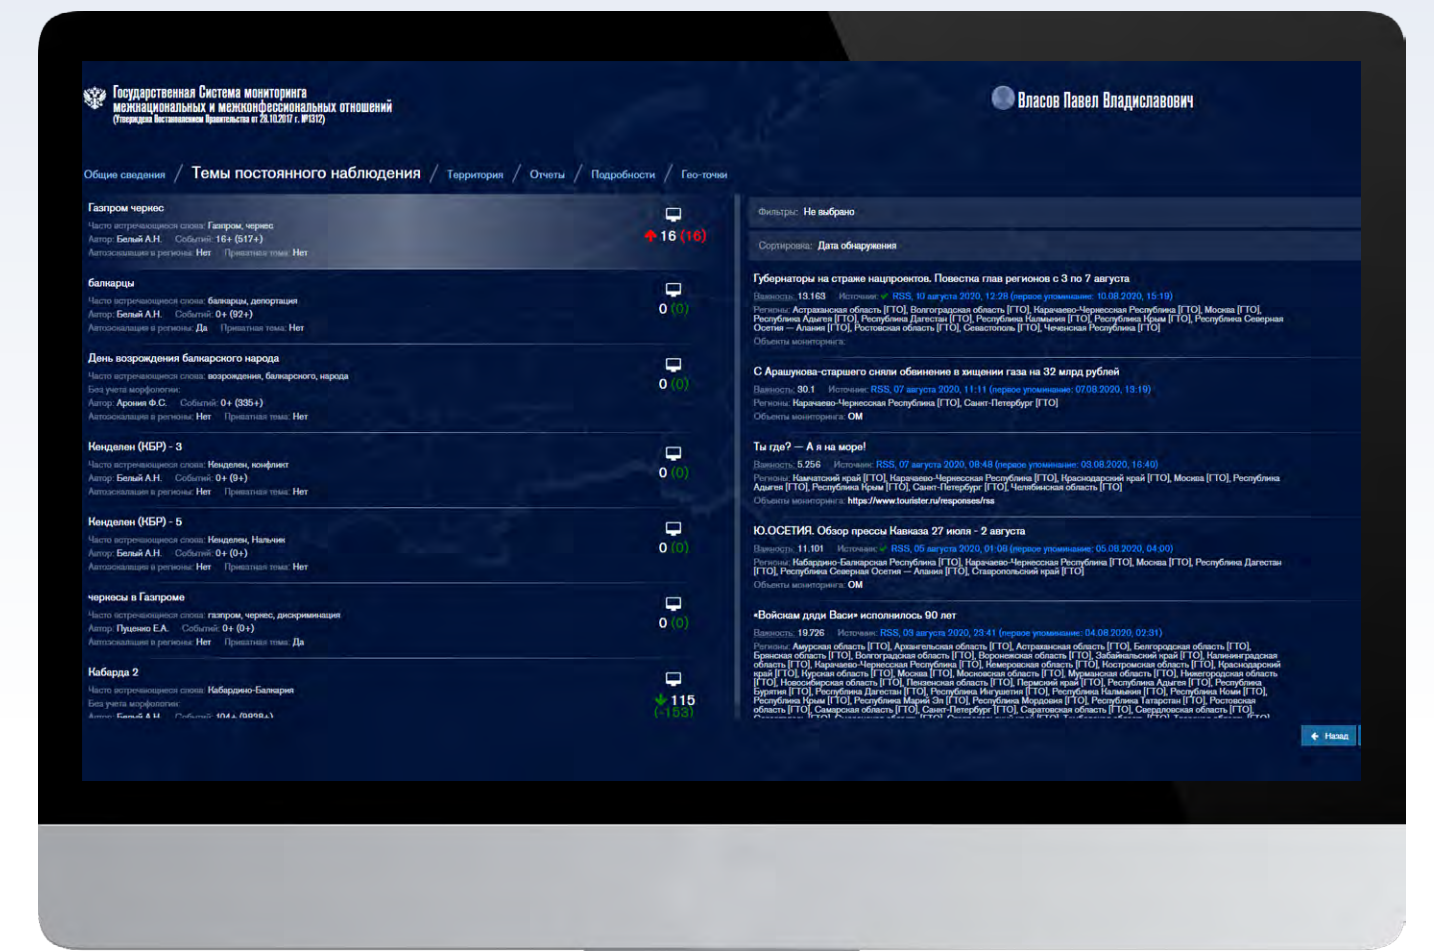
Государственная Система мониторинга межнациональных и межконфессиональных отношений
(Утверждена Постановлением Правительства от 28.10.2017 г. №1312)

Власов Павел Владиславович

Общие сведения / Темы постоянного наблюдения / Территория / Отчеты / Подробности / Гео-точки

Газпром черкес
Часто встречающиеся слова: Газпром, черкес
Автор: Белый А.Н. Событий: 16+ (517+)
Автоэскалация в регионы: Нет Приватная тема: Нет
16 (16)

балкарцы
Часто встречающиеся слова: балкарцы, депортация
Автор: Белый А.Н. Событий: 0+ (92+)
Автоэскалация в регионы: Да Приватная тема: Нет
0 (0)

День возрождения балкарского народа
Часто встречающиеся слова: возрождения, балкарского, народа
Без учета морфологии:
Автор: Арония Ф.С. Событий: 0+ (335+)
Автоэскалация в регионы: Нет Приватная тема: Нет
0 (0)

Кенделен (КБР) - 3
Часто встречающиеся слова: Кенделен, конфликт
Автор: Белый А.Н. Событий: 0+ (9+)
Автоэскалация в регионы: Нет Приватная тема: Нет
0 (0)

Кенделен (КБР) - 5
Часто встречающиеся слова: Кенделен, Нальчик
Автор: Белый А.Н. Событий: 0+ (0+)
Автоэскалация в регионы: Нет Приватная тема: Нет
0 (0)

черкесы в Газпроме
Часто встречающиеся слова: газпром, черкес, дискриминация
Автор: Пуценко Е.А. Событий: 0+ (0+)
Автоэскалация в регионы: Нет Приватная тема: Да
0 (0)

Кабарда 2
Часто встречающиеся слова: Кабардино-Балкария
Без учета морфологии:
Автор: Белый А.Н. Событий: 104+ (9828+)
115 (-153)

Фильтры: Не выбрано

Сортировка: Дата обнаружения

Губернаторы на страже нацпроектов. Повестка глав регионов с 3 по 7 августа
Важность: 13.163 Источник: RSS, 10 августа 2020, 12:28 (первое упоминание: 10.08.2020, 15:19)
Регионы: Астраханская область [ГТО], Волгоградская область [ГТО], Карачаево-Черкесская Республика [ГТО], Москва [ГТО], Республика Адыгея [ГТО], Республика Дагестан [ГТО], Республика Калмыкия [ГТО], Республика Крым [ГТО], Республика Северная Осетия — Алания [ГТО], Ростовская область [ГТО], Севастополь [ГТО], Чеченская Республика [ГТО]
Объекты мониторинга:

С Арашукова-старшего сняли обвинение в хищении газа на 32 млрд рублей
Важность: 30.1 Источник: RSS, 07 августа 2020, 11:11 (первое упоминание: 07.08.2020, 13:19)
Регионы: Карачаево-Черкесская Республика [ГТО], Санкт-Петербург [ГТО]
Объекты мониторинга: ОМ

Ты где? — А я на море!
Важность: 5.256 Источник: RSS, 07 августа 2020, 08:48 (первое упоминание: 03.08.2020, 16:40)
Регионы: Камчатский край [ГТО], Карачаево-Черкесская Республика [ГТО], Краснодарский край [ГТО], Москва [ГТО], Республика Адыгея [ГТО], Республика Крым [ГТО], Санкт-Петербург [ГТО], Челябинская область [ГТО]
Объекты мониторинга: https://www.tourister.ru/responses/rss

Ю.ОСЕТИЯ. Обзор прессы Кавказа 27 июля - 2 августа
Важность: 11.101 Источник: RSS, 05 августа 2020, 01:06 (первое упоминание: 05.08.2020, 04:00)
Регионы: Кабардино-Балкарская Республика [ГТО], Карачаево-Черкесская Республика [ГТО], Москва [ГТО], Республика Дагестан [ГТО], Республика Северная Осетия — Алания [ГТО], Ставропольский край [ГТО]
Объекты мониторинга: ОМ

«Войскам дяди Васи» исполнилось 90 лет
Важность: 19.726 Источник: RSS, 03 августа 2020, 23:41 (первое упоминание: 04.08.2020, 02:31)
Регионы: Амурская область [ГТО], Архангельская область [ГТО], Астраханская область [ГТО], Белгородская область [ГТО], Брянская область [ГТО], Волгоградская область [ГТО], Воронежская область [ГТО], Забайкальский край [ГТО], Калининградская область [ГТО], Карачаево-Черкесская Республика [ГТО], Кемеровская область [ГТО], Костромская область [ГТО], Краснодарский край [ГТО], Курская область [ГТО], Москва [ГТО], Московская область [ГТО], Мурманская область [ГТО], Нижегородская область [ГТО], Новосибирская область [ГТО], Пензенская область [ГТО], Пермский край [ГТО], Республика Адыгея [ГТО], Республика Бурятия [ГТО], Республика Дагестан [ГТО], Республика Ингушетия [ГТО], Республика Калмыкия [ГТО], Республика Коми [ГТО], Республика Крым [ГТО], Республика Марий Эл [ГТО], Республика Мордовия [ГТО], Республика Татарстан [ГТО], Ростовская область [ГТО], Самарская область [ГТО], Санкт-Петербург [ГТО], Саратовская область [ГТО], Свердловская область [ГТО], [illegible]

Назад